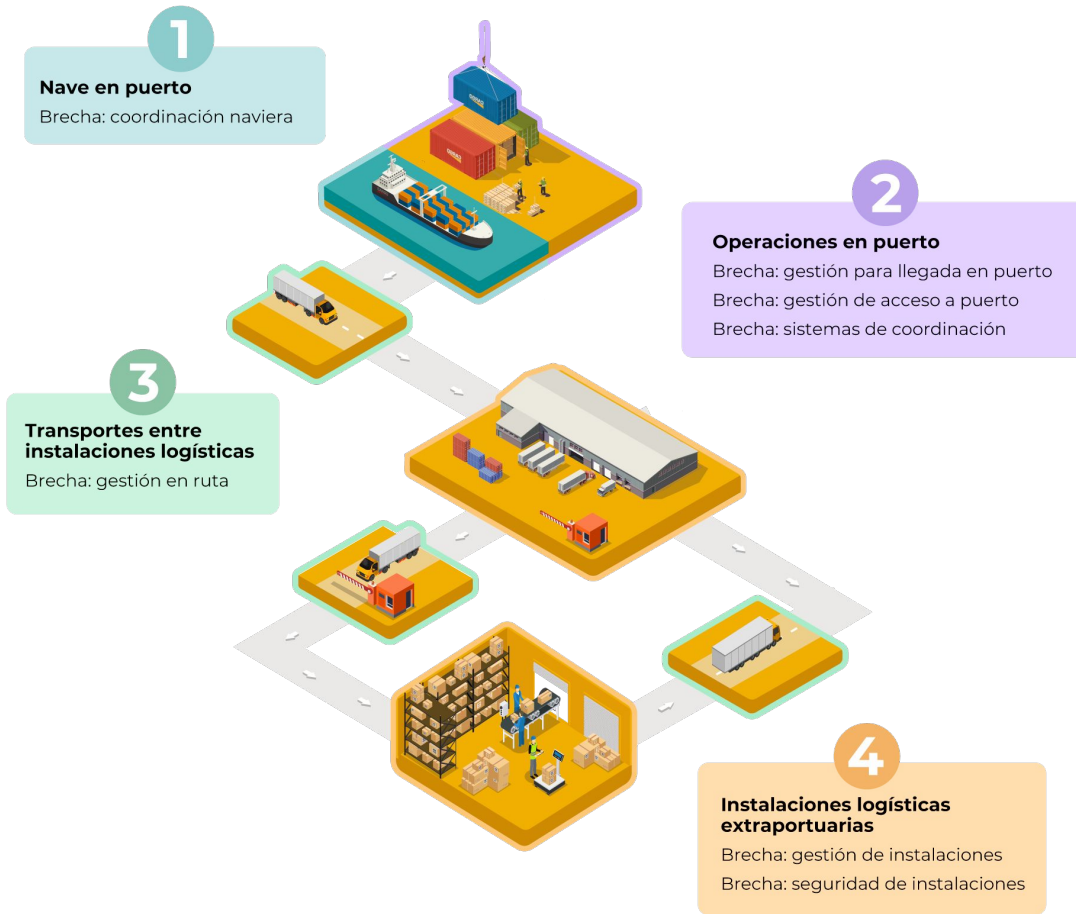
1

Nave en puerto

Brecha: coordinación naviera

2

Operaciones en puerto

Brecha: gestión para llegada en puerto

Brecha: gestión de acceso a puerto

Brecha: sistemas de coordinación

3

Transportes entre instalaciones logísticas

Brecha: gestión en ruta

4

Instalaciones logísticas extraportuarias

Brecha: gestión de instalaciones

Brecha: seguridad de instalaciones